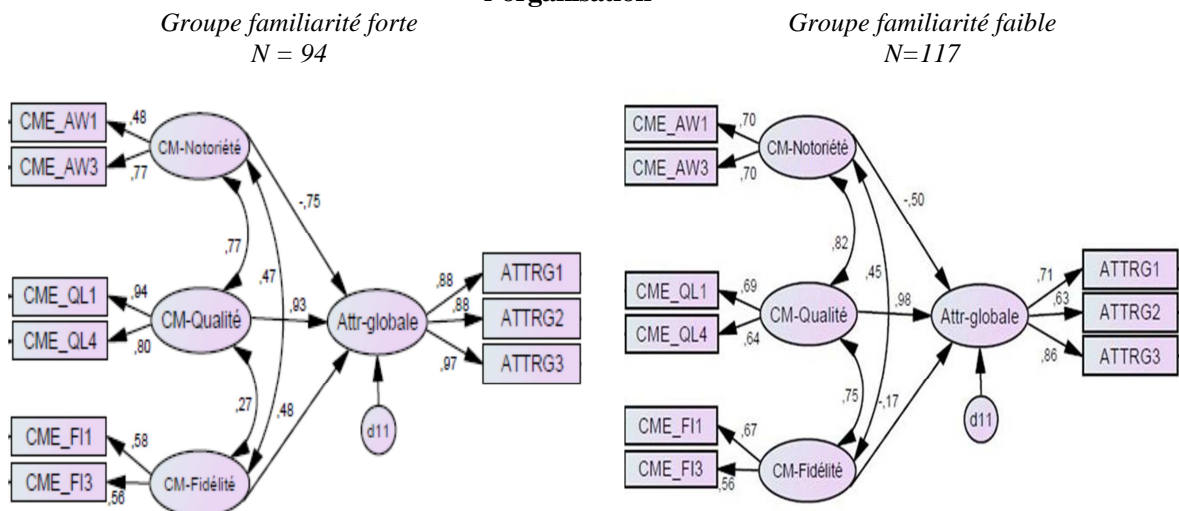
l'organisation

Groupe familiarité forte
N = 94

CME_AW1
CME_AW3
,48
,77
CM-Notoriété
-,75
,77
,47
CME_QL1
CME_QL4
,94
,80
CM-Qualité
,93
Attr-globale
,88
,88
,97
ATTRG1
ATTRG2
ATTRG3
,27
,48
d11
CME_FI1
CME_FI3
,58
,56
CM-Fidélité

Groupe familiarité faible
N=117

CME_AW1
CME_AW3
,70
,70
CM-Notoriété
-,50
,82
,45
CME_QL1
CME_QL4
,69
,64
CM-Qualité
,98
Attr-globale
,71
,63
,86
ATTRG1
ATTRG2
ATTRG3
,75
-,17
d11
CME_FI1
CME_FI3
,67
,56
CM-Fidélité